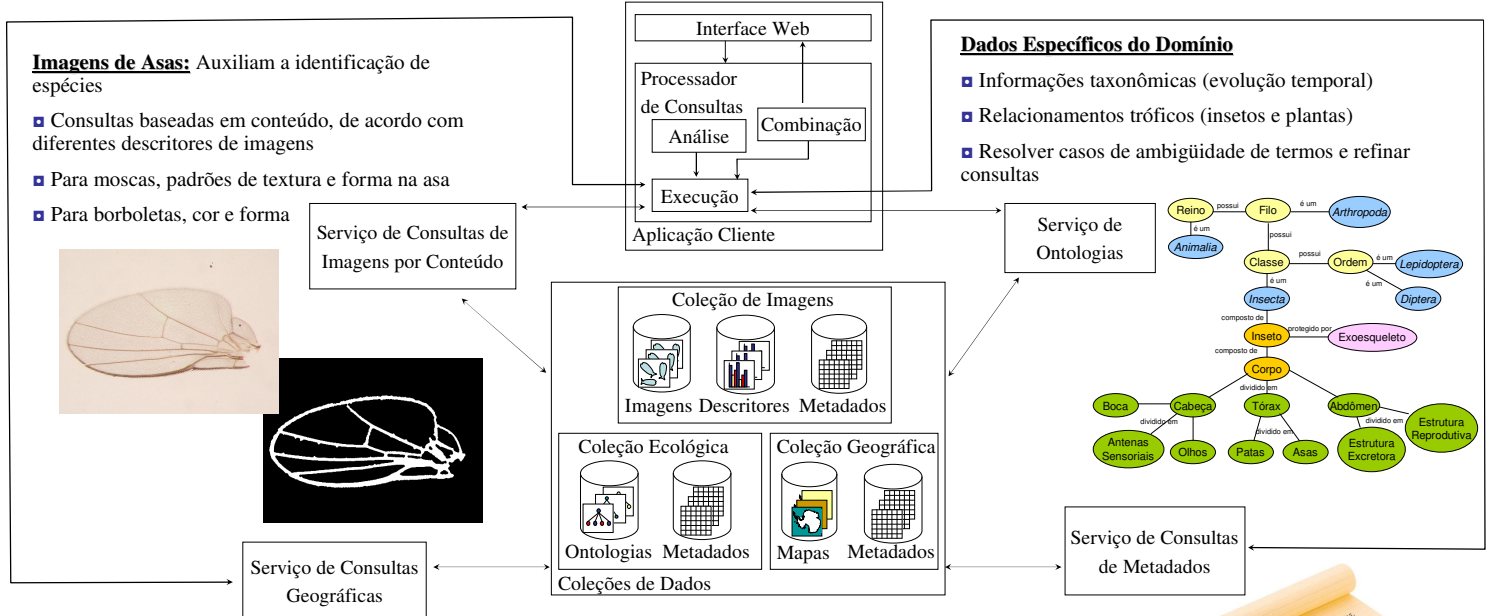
Imagens de Asas: Auxiliam a identificação de espécies

Consultas baseadas em conteúdo, de acordo com diferentes descritores de imagens

Para moscas, padrões de textura e forma na asa

Para borboletas, cor e forma

Interface Web

Processador de Consultas

Análise

Combinação

Execução

Aplicação Cliente

Dados Específicos do Domínio

Informações taxonômicas (evolução temporal)

Relacionamentos tróficos (insetos e plantas)

Resolver casos de ambigüidade de termos e refinar consultas

Serviço de Consultas de Imagens por Conteúdo

Serviço de Ontologias

Reino possui Filo é um Arthropoda
é um Animalia
possui
Classe possui Ordem é um Lepidoptera
é um Diptera
é um
Insecta
composto de
Inseto protegido por Exoesqueleto
composto de
Corpo
dividido em
Boca Cabeça Tórax Abdômen
dividido em dividido em dividido em
Antenas Sensoriais Olhos Patas Asas Estrutura Excretora Estrutura Reprodutiva

Coleção de Imagens

Imagens Descritores Metadados

Coleção Ecológica

Ontologias Metadados

Coleção Geográfica

Mapas Metadados

Coleções de Dados

Serviço de Consultas Geográficas

Serviço de Consultas de Metadados